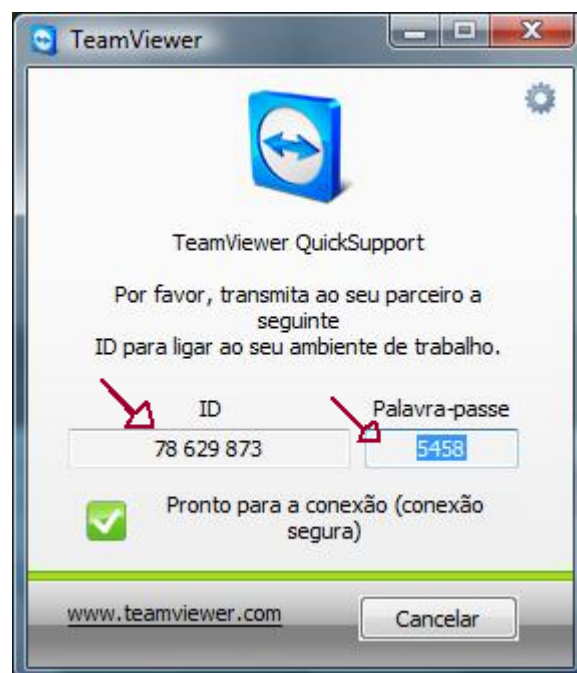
TeamViewer

TeamViewer QuickSupport

Por favor, transmita ao seu parceiro a seguinte ID para ligar ao seu ambiente de trabalho.

ID
78 629 873

Palavra-passe
5458

Pronto para a conexão (conexão segura)

www.teamviewer.com

Cancelar